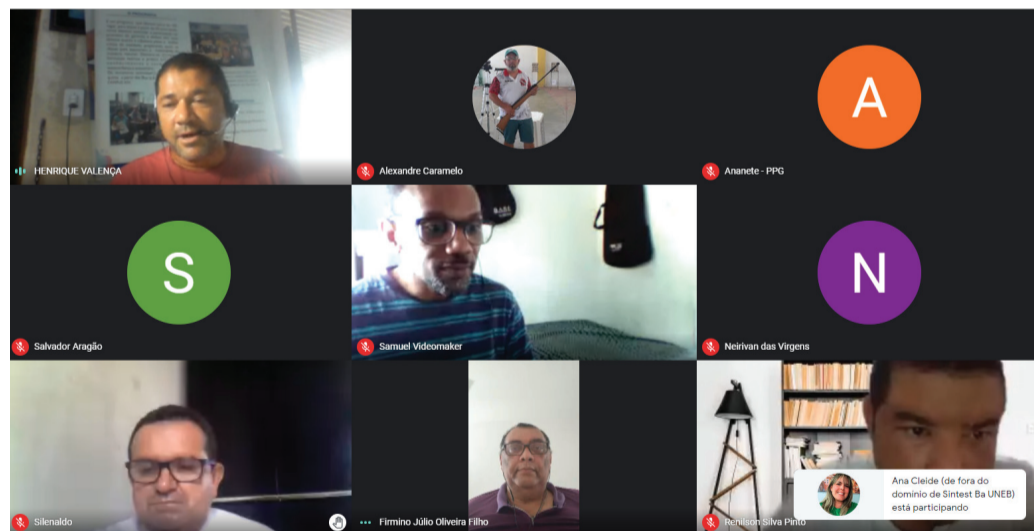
HENRIQUE VALENÇA

Alexandre Caramelo

A

Ananete - PPG

S

Salvador Aragão

Samuel Videomaker

N

Neirivan das Virgens

Silenaldo

Firmino Júlio Oliveira Filho

Renilson Silva Pinto

Ana Cleide (de fora do domínio de Sintest Ba UNEB) está participando